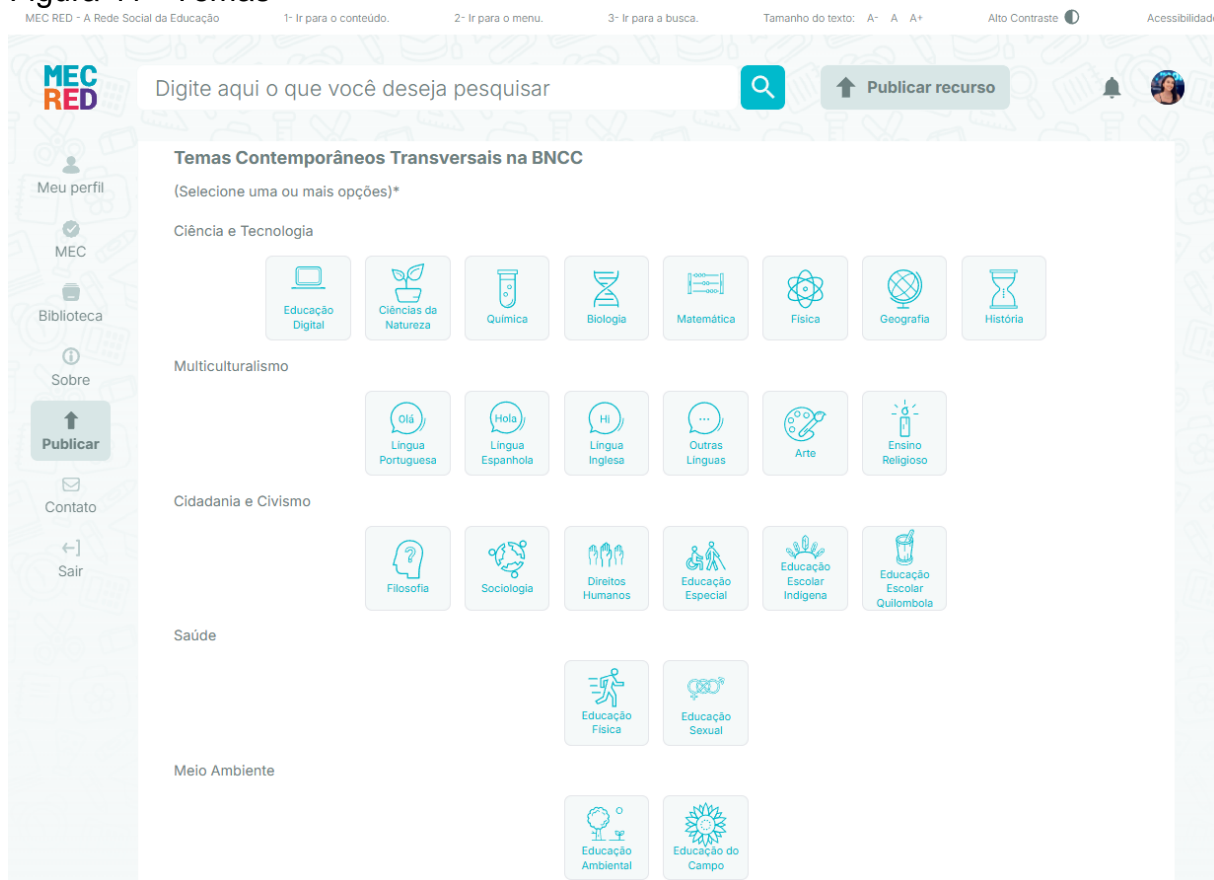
Figura 17 - Temas
MEC RED - A Rede Social da Educação 1- Ir para o conteúdo. 2- Ir para o menu. 3- Ir para a busca. Tamanho do texto: A- A A+ Alto Contraste Acessibilidade

MEC RED
Digite aqui o que você deseja pesquisar
Publicar recurso

Meu perfil
MEC
Biblioteca
Sobre
Publicar
Contato
Sair

Temas Contemporâneos Transversais na BNCC
(Selecione uma ou mais opções)*

Ciência e Tecnologia
Educação Digital
Ciências da Natureza
Química
Biologia
Matemática
Física
Geografia
História

Multiculturalismo
Olá
Língua Portuguesa
Hola
Língua Espanhola
Hi
Língua Inglesa
...
Outras Línguas
Arte
Ensino Religioso

Cidadania e Civismo
Filosofia
Sociologia
Direitos Humanos
Educação Especial
Educação Escolar Indígena
Educação Escolar Quilombola

Saúde
Educação Física
Educação Sexual

Meio Ambiente
Educação Ambiental
Educação do Campo